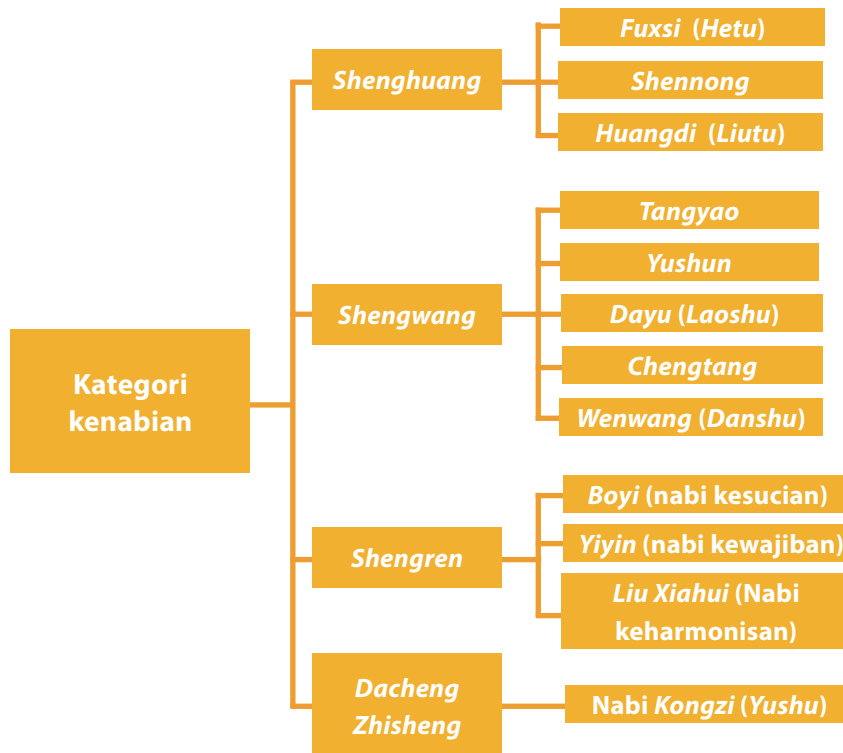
Kategori kenabian

Shenghuang

Fuxsi (Hetu)

Shennong

Huangdi (Liutu)

Shengwang

Tangyao

Yushun

Dayu (Laoshu)

Chengtang

Wenwang (Danshu)

Shengren

Boyi (nabi kesucian)

Yiyin (nabi kewajiban)

Liu Xiahui (Nabi keharmonisan)

Dacheng Zhisheng

Nabi Kongzi (Yushu)